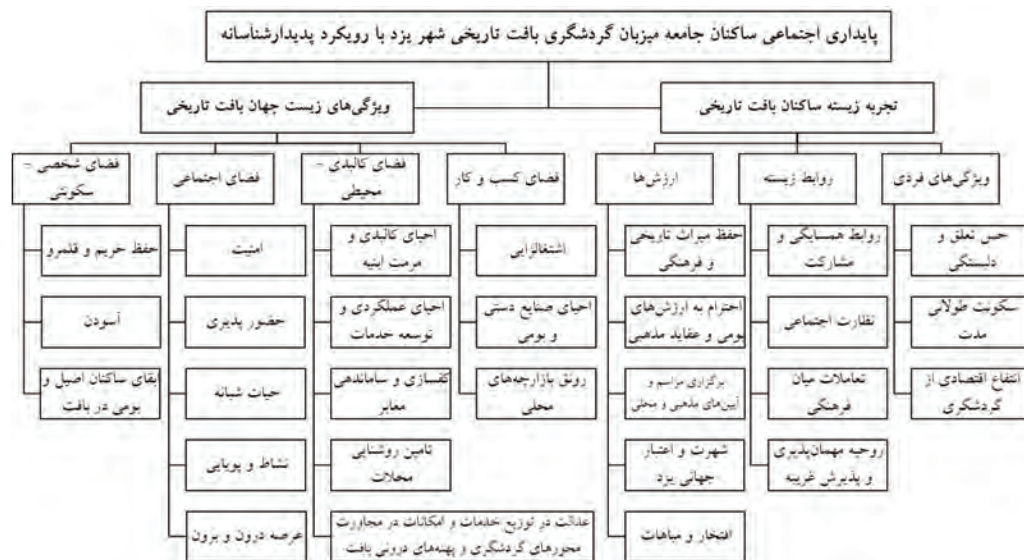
پایداری اجتماعی ساکنان جامعه میزبان گردشگری بافت تاریخی شهر یزد با رویکرد پدیدارشناسانه

تجربه زیسته ساکنان بافت تاریخی

ویژگی‌های زیست جهان بافت تاریخی

ویژگی‌های فردی

حس تعلق و دلبستگی

سکونت طولانی مدت

انتفاع اقتصادی از گردشگری

روابط زیسته

روابط همسایگی و مشارکت

نظارت اجتماعی

تعاملات میان فرهنگی

روحیه مهمان‌پذیری و پذیرش غریبه

ارزش‌ها

حفظ میراث تاریخی و فرهنگی

احترام به ارزش‌های بومی و عقاید مذهبی

برگزاری مراسم و آیین‌های مذهبی و محلی

شهرت و اعتبار جهانی یزد

افتخار و مباهات

فضای کسب و کار

اشتغالزایی

احیای صنایع دستی و بومی

رونق بازارچه‌های محلی

فضای کالبدی - محیطی

احیای کالبدی و مرمت ابنیه

احیای عملکردی و توسعه خدمات

کفسازی و ساماندهی معابر

تامین روشنایی محلات

عدالت در توزیع خدمات و امکانات در مجاورت محورهای گردشگری و پهنه‌های درونی بافت

فضای اجتماعی

امنیت

حضور پذیری

حیات شبانه

نشاط و پویایی

عرصه درون و برون

فضای شخصی - سکونتی

حفظ حریم و قلمرو

آسودن

بقای ساکنان اصیل و بومی در بافت